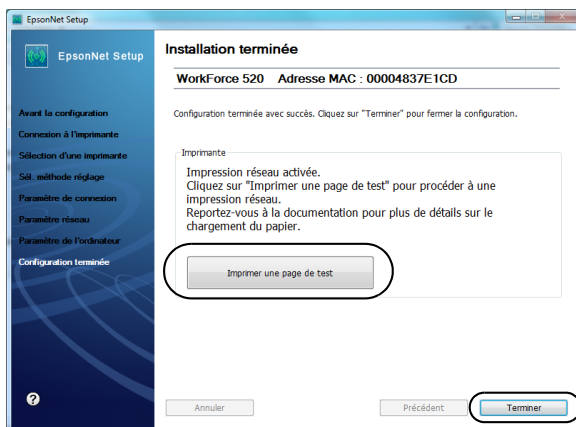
EpsonNet Setup

EpsonNet Setup

Avant la configuration
Connexion à l'imprimante
Sélection d'une imprimante
Sél. méthode réglage
Paramètre de connexion
Paramètre réseau
Paramètre de l'ordinateur
Configuration terminée

Installation terminée

WorkForce 520   Adresse MAC : 00004837E1CD

Configuration terminée avec succès. Cliquez sur "Terminer" pour fermer la configuration.

Imprimante

Impression réseau activée.
Cliquez sur "Imprimer une page de test" pour procéder à une impression réseau.
Reportez-vous à la documentation pour plus de détails sur le chargement du papier.

Imprimer une page de test

Annuler

Précédent

Terminer